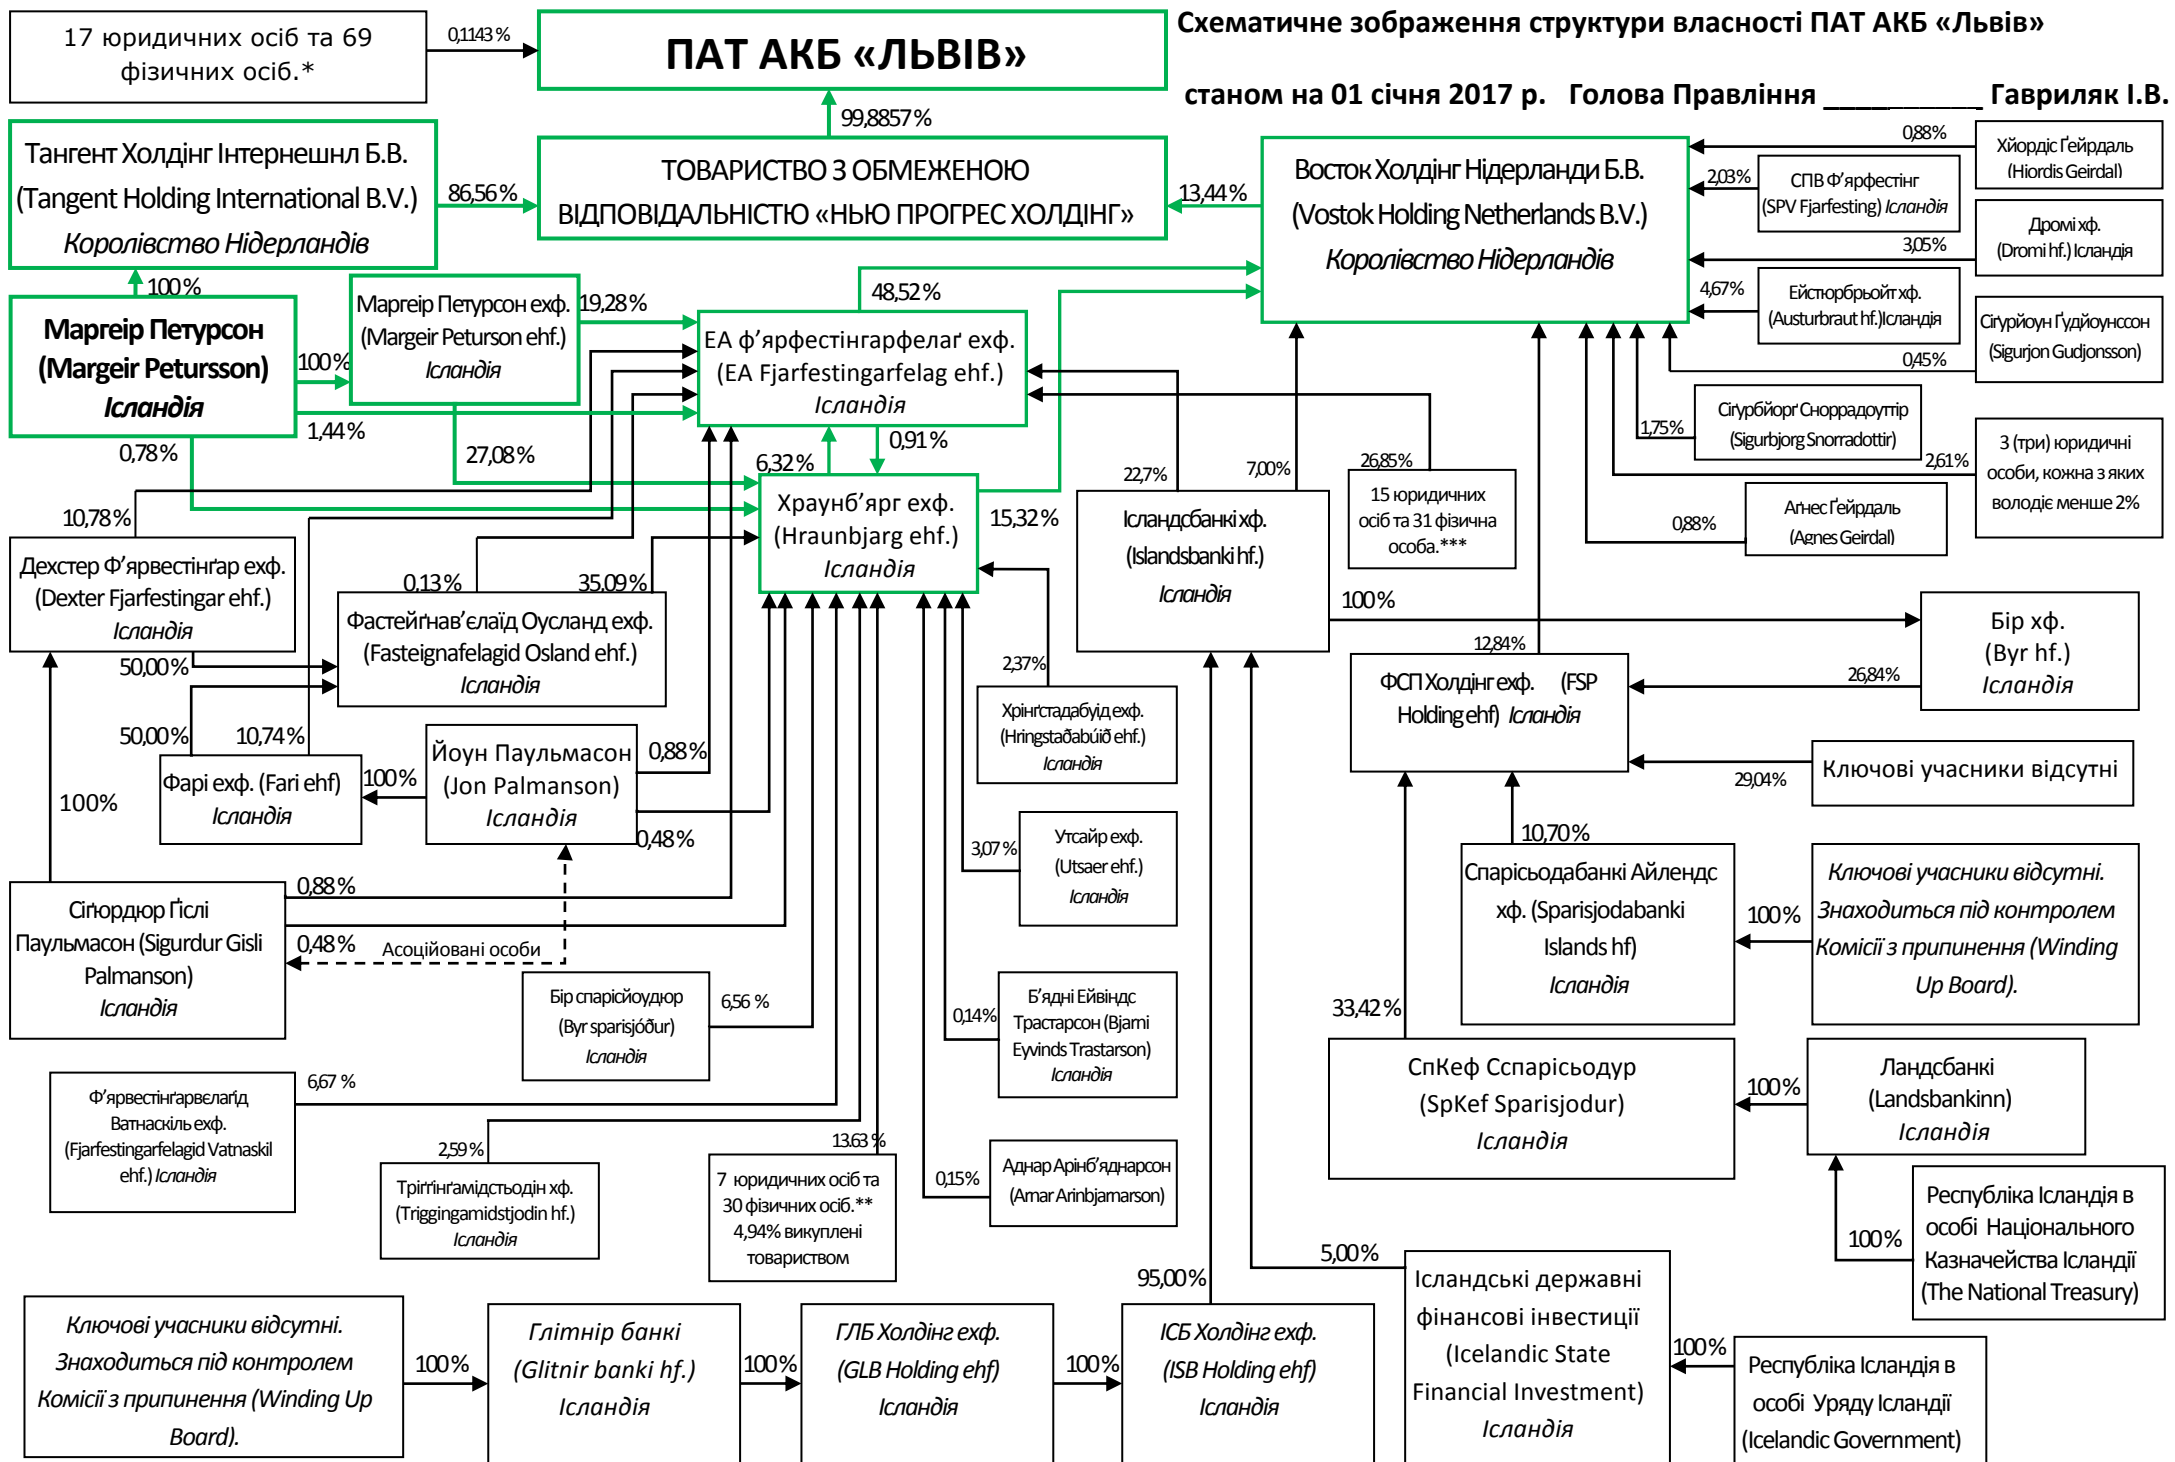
17 юридичних осіб та 69 фізичних осіб.*

0,1143 %

ПАТ АКБ «ЛЬВІВ»

Схематичне зображення структури власності ПАТ АКБ «Львів»

станом на 01 січня 2017 р. Голова Правління ___________ Гавриляк І.В.

99,8857%

Тангент Холдінг Інтернешнл Б.В. (Tangent Holding International B.V.) Королівство Нідерландів

86,56 %

ТОВАРИСТВО З ОБМЕЖЕНОЮ ВІДПОВІДАЛЬНІСТЮ «НЬЮ ПРОГРЕС ХОЛДІНГ»

13,44 %

Восток Холдінг Нідерланди Б.В. (Vostok Holding Netherlands B.V.) Королівство Нідерландів

0,88%

Хйордіс Ґейрдаль (Hiordis Geirdal)

2,03%

СПВ Ф'ярфестінг (SPV Fjarfesting) Ісландія

Дромі хф. (Dromi hf.) Ісландія

3,05%

4,67%

Ейстюрбрьойт хф. (Austurbraut hf.)Ісландія

Сігурйоун Ґудйоунссон (Sigurjon Gudjonsson)

0,45%

100%

Маргеір Петурсон (Margeir Petursson) Ісландія

100%

Маргеір Петурсон ехф. (Margeir Peturson ehf.) Ісландія

19,28 %

48,52 %

ЕА ф'ярфестінгарфелаґ ехф. (EA Fjarfestingarfelag ehf.) Ісландія

1,44 %

0,78 %

27,08 %

6,32 %

0,91 %

Сігурбйорґ Сноррадоуттір (Sigurbjorg Snorradottir)

1,75%

3 (три) юридичні особи, кожна з яких володіє менше 2%

2,61%

26,85%

15 юридичних осіб та 31 фізична особа.***

22,7%

7,00%

Ісландсбанкі хф. (Islandsbanki hf.) Ісландія

Аґнес Ґейрдаль (Agnes Geirdal)

0,88%

10,78 %

Хераунб'ярг ехф. (Hraunbjarg ehf.) Ісландія

15,32 %

Декстер Ф'ярвестінґар ехф. (Dexter Fjarfestingar ehf.) Ісландія

0,13 %

35,09 %

Фастейґнав'елаїд Оусланд ехф. (Fasteignafelagid Osland ehf.) Ісландія

100%

Бір хф. (Byr hf.) Ісландія

12,84%

ФСП Холдінг ехф. (FSP Holding ehf) Ісландія

26,84%

50,00 %

2,37%

Хрінґстадабуїд ехф. (Hringstaðabúið ehf.) Ісландія

Ключові учасники відсутні

29,04%

50,00 %

10,74 %

Фарі ехф. (Fari ehf) Ісландія

100%

Йоун Паульмасон (Jon Palmanson) Ісландія

0,88 %

0,48 %

100%

3,07 %

Утсайр ехф. (Utsaer ehf.) Ісландія

10,70 %

Спарісьодабанкі Айлендс хф. (Sparisjodabanki Islands hf) Ісландія

Ключові учасники відсутні. Знаходиться під контролем Комісії з припинення (Winding Up Board).

100%

Сіґордюр Ґіслі Паульмасон (Sigurdur Gisli Palmanson) Ісландія

0,88 %

0,48 %

Асоційовані особи

Бір спарісйоудюр (Byr sparisjóður) Ісландія

6,56 %

0,14%

Б'ядні Ейвіндс Трастарсон (Bjarni Eyvinds Trastarson) Ісландія

33,42 %

СпКеф Сспарісьодур (SpKef Sparisjodur) Ісландія

100%

Ландсбанкі (Landsbankinn) Ісландія

Ф'ярвестінґарвелаґід Ватнаскіль ехф. (Fjarfestingarfelagid Vatnaskil ehf.) Ісландія

6,67 %

2,59 %

Тріґґінґамідстьодін хф. (Triggingamidstjodin hf.) Ісландія

13,63 %

7 юридичних осіб та 30 фізичних осіб.** 4,94% викуплені товариством

0,15%

Аднар Арінб'ядн арсон (Arnar Arinbjarnarson)

Республіка Ісландія в особі Національного Казначейства Ісландії (The National Treasury)

100%

5,00 %

95,00 %

Ісландські державні фінансові інвестиції (Icelandic State Financial Investment) Ісландія

100%

Республіка Ісландія в особі Уряду Ісландії (Icelandic Government)

Ключові учасники відсутні. Знаходиться під контролем Комісії з припинення (Winding Up Board).

100%

Глітнір банкі (Glitnir banki hf.) Ісландія

100%

ГЛБ Холдінг ехф. (GLB Holding ehf) Ісландія

100%

ІСБ Холдінг ехф. (ISB Holding ehf) Ісландія